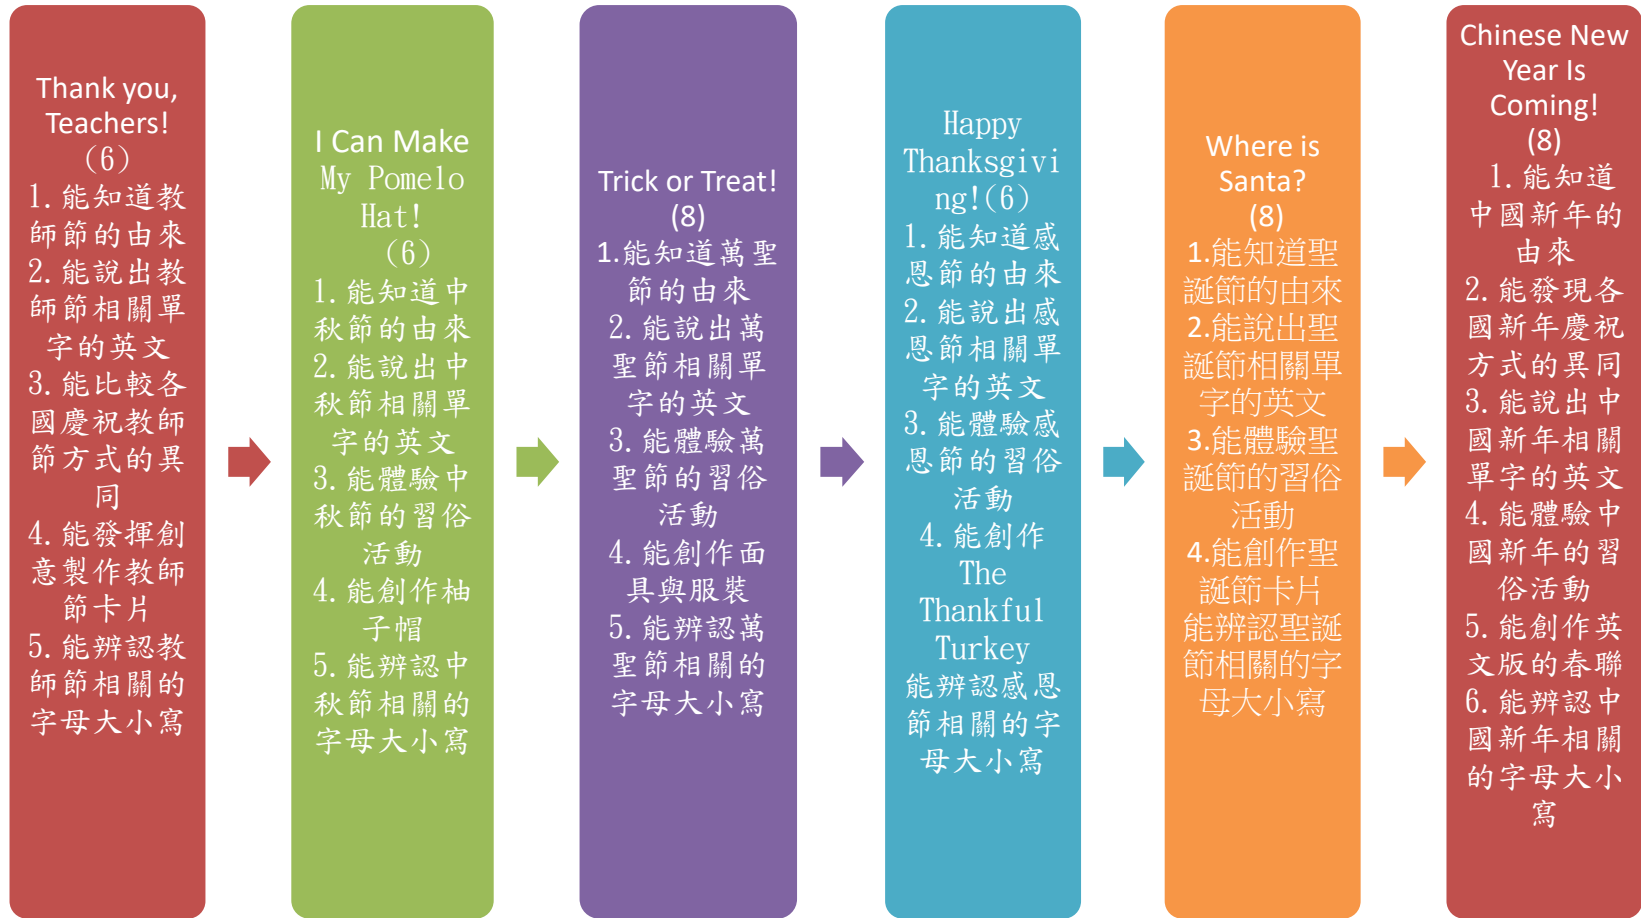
Thank you, Teachers!
(6)
1. 能知道教師節的由來
2. 能說出教師節相關單字的英文
3. 能比較各國慶祝教師節方式的異同
4. 能發揮創意製作教師節卡片
5. 能辨認教師節相關的字母大小寫

I Can Make My Pomelo Hat!
(6)
1. 能知道中秋節的由來
2. 能說出中秋節相關單字的英文
3. 能體驗中秋節的習俗活動
4. 能創作柚子帽
5. 能辨認中秋節相關的字母大小寫

Trick or Treat!
(8)
1.能知道萬聖節的由來
2. 能說出萬聖節相關單字的英文
3. 能體驗萬聖節的習俗活動
4. 能創作面具與服裝
5. 能辨認萬聖節相關的字母大小寫

Happy Thanksgiving!(6)
1. 能知道感恩節的由來
2. 能說出感恩節相關單字的英文
3. 能體驗感恩節的習俗活動
4. 能創作 The Thankful Turkey
能辨認感恩節相關的字母大小寫

Where is Santa?
(8)
1.能知道聖誕節的由來
2.能說出聖誕節相關單字的英文
3.能體驗聖誕節的習俗活動
4.能創作聖誕節卡片
能辨認聖誕節相關的字母大小寫

Chinese New Year Is Coming!
(8)
1. 能知道中國新年的由來
2. 能發現各國新年慶祝方式的異同
3. 能說出中國新年相關單字的英文
4. 能體驗中國新年的習俗活動
5. 能創作英文版的春聯
6. 能辨認中國新年相關的字母大小寫